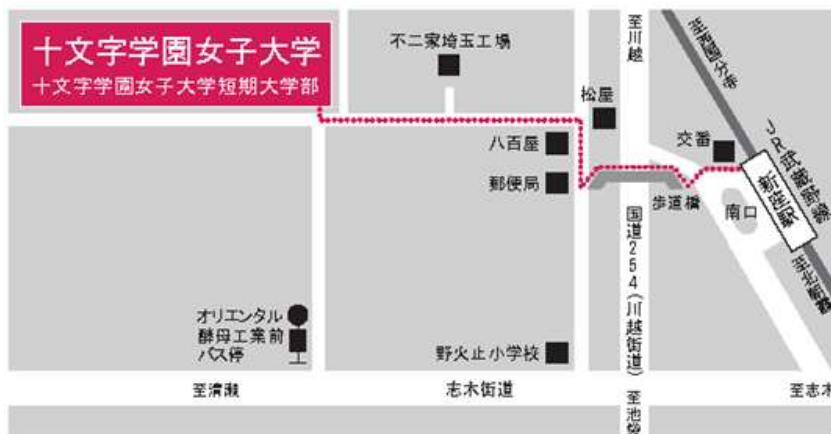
十文字学園女子大学
十文字学園女子大学短期大学部

不二家埼玉工場

至川越

至西国分寺

松屋

八百屋

郵便局

交番

JR武蔵野線

新座駅

歩道橋

南口

国道254(川越街道)

至北朝霞

オリエンタル酵母工業前バス停

野火止小学校

至清瀬

志木街道

至池袋

至志木